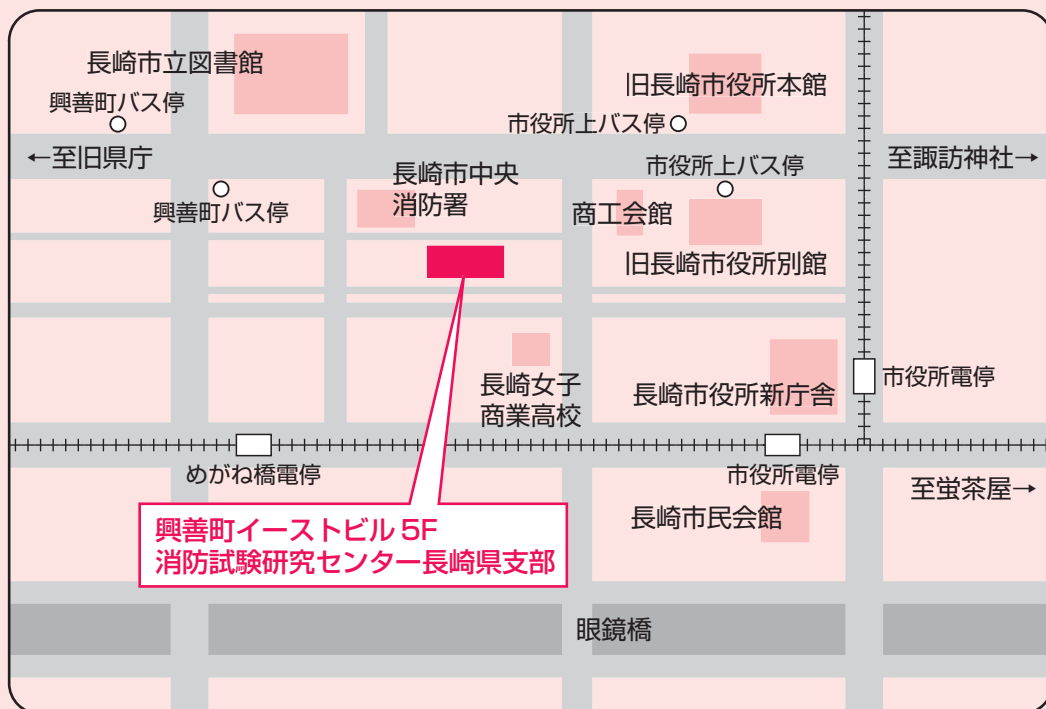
長崎市立図書館
興善町バス停
旧長崎市役所本館
市役所上バス停
←至旧県庁
至諏訪神社→
長崎市中央
消防署
市役所上バス停
興善町バス停
商工会館
旧長崎市役所別館
長崎女子
商業高校
長崎市役所新庁舎
市役所電停
めがね橋電停
市役所電停
至蛍茶屋→
長崎市民会館
興善町イーストビル 5F
消防試験研究センター長崎県支部
眼鏡橋